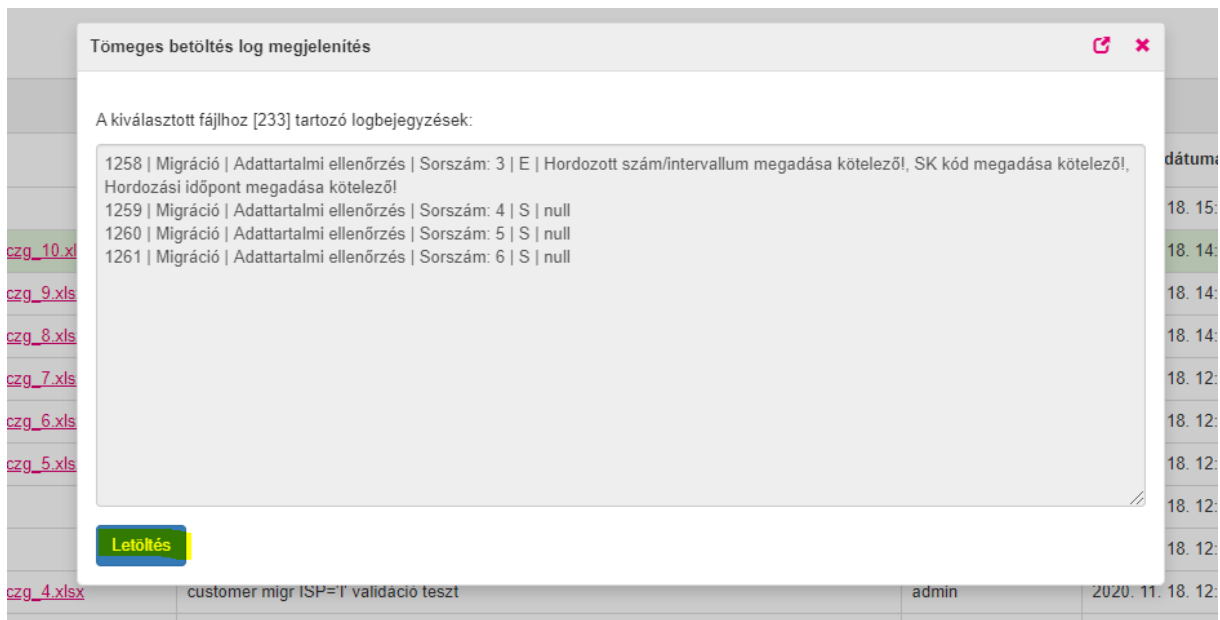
Tömeges betöltés log megjelenítés

A kiválasztott fájlhoz [233] tartozó logbejegyzések:

1258 | Migráció | Adattartalmi ellenőrzés | Sorszám: 3 | E | Hordozott szám/intervallum megadása kötelező!, SK kód megadása kötelező!, Hordozási időpont megadása kötelező!
1259 | Migráció | Adattartalmi ellenőrzés | Sorszám: 4 | S | null
1260 | Migráció | Adattartalmi ellenőrzés | Sorszám: 5 | S | null
1261 | Migráció | Adattartalmi ellenőrzés | Sorszám: 6 | S | null

Letöltés

dátuma
18. 15:
czg_10.xl 18. 14:
czg_9.xls 18. 14:
czg_8.xls 18. 14:
czg_7.xls 18. 12:
czg_6.xls 18. 12:
czg_5.xls 18. 12:
18. 12:
18. 12:
czg_4.xlsx customer migr ISP='I' validáció teszt admin 2020. 11. 18. 12: